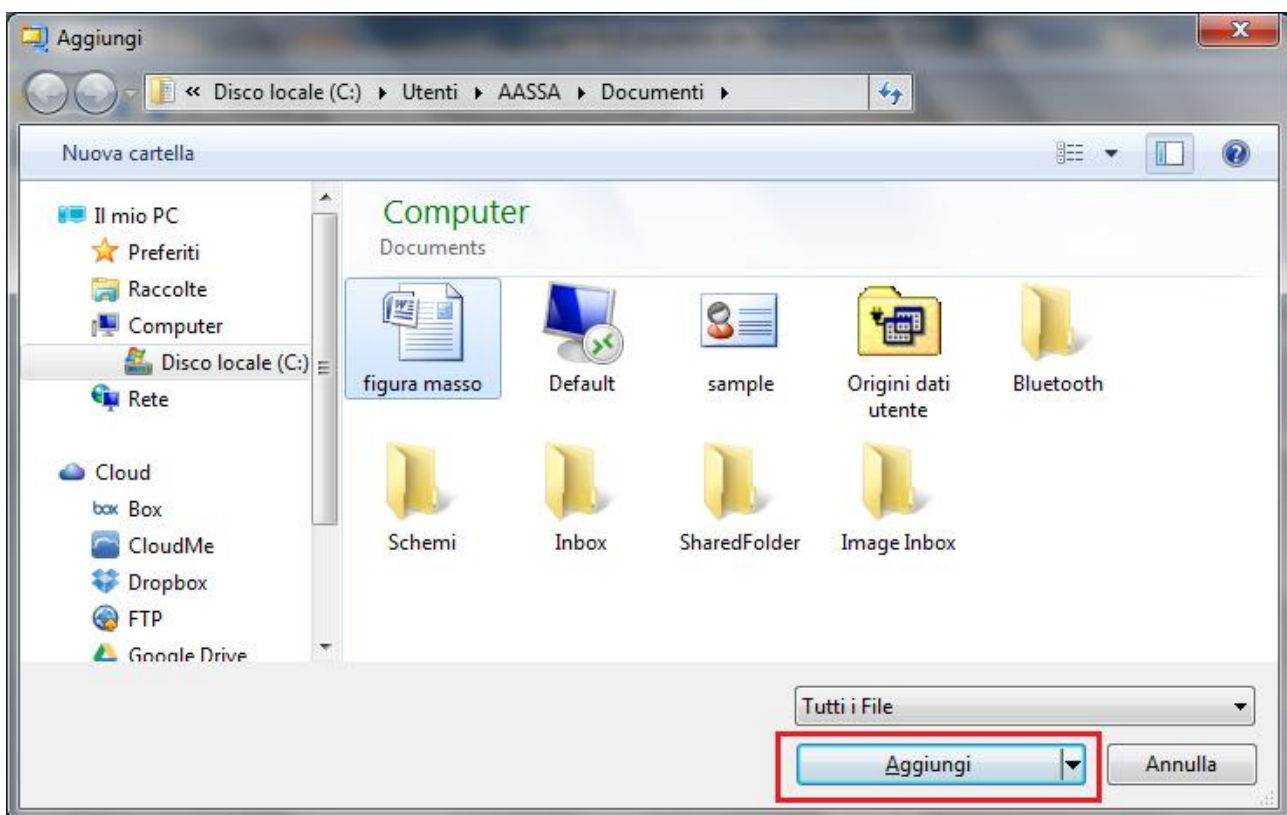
Aggiungi

« Disco locale (C:) ▸ Utenti ▸ AASSA ▸ Documenti ▸

Nuova cartella

Il mio PC
Preferiti
Raccolte
Computer
Disco locale (C:)
Rete

Cloud
Box
CloudMe
Dropbox
FTP
Google Drive

Computer
Documents

figura masso
Default
sample
Origini dati utente
Bluetooth
Schemi
Inbox
SharedFolder
Image Inbox

Tutti i File

Aggiungi
Annulla